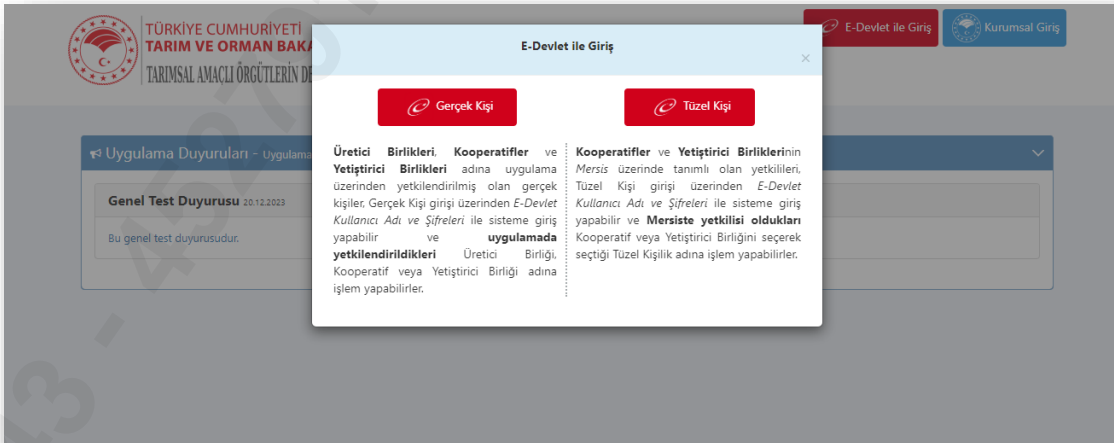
TÜRKİYE CUMHURİYETİ
TARIM VE ORMAN BAKA
TARIMSAL AMAÇLI ÖRGÜTLERİN DE

E-Devlet ile Giriş

Kurumsal Giriş

Uygulama Duyuruları - Uygulama

Genel Test Duyurusu 20.12.2023

Bu genel test duyurusudur.

E-Devlet ile Giriş

×

Gerçek Kişi

Tüzel Kişi

Üretici Birlikleri, Kooperatifler ve Yetiştirici Birlikleri adına uygulama üzerinden yetkilendirilmiş olan gerçek kişiler, Gerçek Kişi girişi üzerinden E-Devlet Kullanıcı Adı ve Şifreleri ile sisteme giriş yapabilir ve uygulamada yetkilendirildikleri Üretici Birliği, Kooperatif veya Yetiştirici Birliği adına işlem yapabilirler.

Kooperatifler ve Yetiştirici Birliklerinin Mersis üzerinde tanımlı olan yetkilileri, Tüzel Kişi girişi üzerinden E-Devlet Kullanıcı Adı ve Şifreleri ile sisteme giriş yapabilir ve Mersiste yetkilisi oldukları Kooperatif veya Yetiştirici Birliğini seçerek seçtiği Tüzel Kişilik adına işlem yapabilirler.